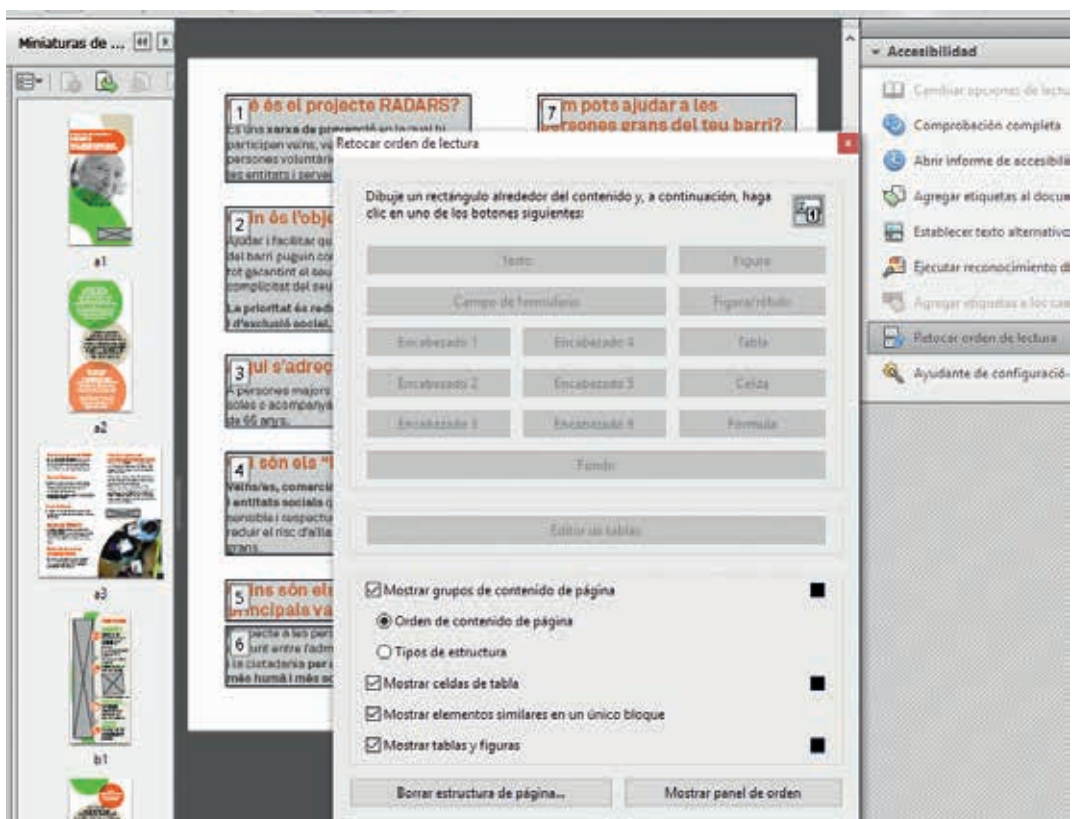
Miniaturas de ...

a1

a2

a3

b1

1 é és el projecte RADARS?
Es una xarxa de prevenció en la qual hi participen veïns, ve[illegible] persones voluntàri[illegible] les entitats i servei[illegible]

2 in és l'obje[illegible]
Ajudar i facilitar qu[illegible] del barri puguin co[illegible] tot garantint el seu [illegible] complicitat del seu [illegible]
La prioritat és red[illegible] d'exclusió social, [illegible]

3 ui s'adreç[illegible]
A persones majors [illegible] soles o acompanya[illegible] de 65 anys.

4 són els "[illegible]
Veïns/es, comerci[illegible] i entitats socials q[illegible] sensible i respectu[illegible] reduir el risc d'aïlla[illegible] grans.

5 ins són el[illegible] incipals va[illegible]

6 pecte a les per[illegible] unt entre l'adm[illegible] i la ciutadania per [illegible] més humà i més ac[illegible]

7 m pots ajudar a les persones grans del teu barri?

Retocar orden de lectura

Dibuje un rectángulo alrededor del contenido y, a continuación, haga clic en uno de los botones siguientes:

Texto
Figura
Campo de formulario
Figura/rótulo
Encabezado 1
Encabezado 4
Tabla
Encabezado 2
Encabezado 5
Celda
Encabezado 3
Encabezado 6
Fórmula
Fondo

Editor de tablas

Mostrar grupos de contenido de página
Orden de contenido de página
Tipos de estructura
Mostrar celdas de tabla
Mostrar elementos similares en un único bloque
Mostrar tablas y figuras

Borrar estructura de página...
Mostrar panel de orden

Accesibilidad
Cambiar opciones de lectu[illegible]
Comprobación completa
Abrir informe de accesibili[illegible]
Agregar etiquetas al docu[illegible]
Establecer texto alternativo
Ejecutar reconocimiento d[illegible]
Agregar etiquetas a los ca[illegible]
Retocar orden de lectura
Ayudante de configuració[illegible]